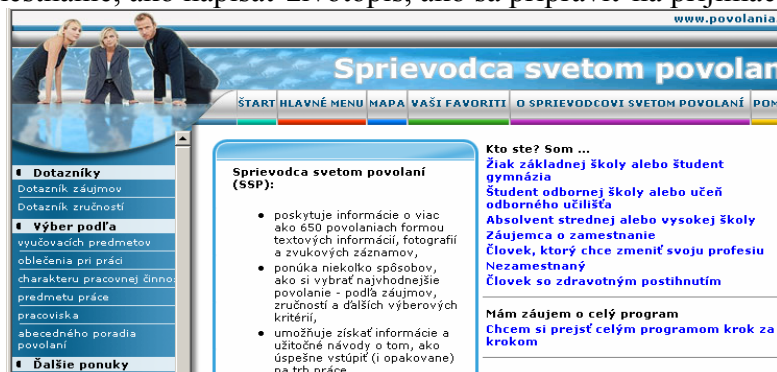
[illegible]estnanie, ako napísať životopis, ako sa pripraviť na prijímac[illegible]

www.povolania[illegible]

Sprievodca svetom povolan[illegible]

ŠTART HLAVNÉ MENU MAPA VAŠI FAVORITI O SPRIEVODCOVI SVETOM POVOLANÍ POM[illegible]

Dotazníky
Dotazník záujmov
Dotazník zručností
Výber podľa
vyučovacích predmetov
oblečenia pri práci
charakteru pracovnej činno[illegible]
predmetu práce
pracoviska
abecedného poradia povolaní
Ďalšie ponuky

Sprievodca svetom povolaní (SSP):

- poskytuje informácie o viac ako 650 povolaniach formou textových informácií, fotografií a zvukových záznamov,
- ponúka niekoľko spôsobov, ako si vybrať najvhodnejšie povolanie - podľa záujmov, zručností a ďalších výberových kritérií,
- umožňuje získať informácie a užitočné návody o tom, ako úspešne vstúpiť (i opakovane) na trh práce

Kto ste? Som ...
Žiak základnej školy alebo študent gymnázia
Študent odbornej školy alebo učeň odborného učilišťa
Absolvent strednej alebo vysokej školy
Záujemca o zamestnanie
Človek, ktorý chce zmeniť svoju profesiu
Nezamestnaný
Človek so zdravotným postihnutím

Mám záujem o celý program
Chcem si prejsť celým programom krok za krokom